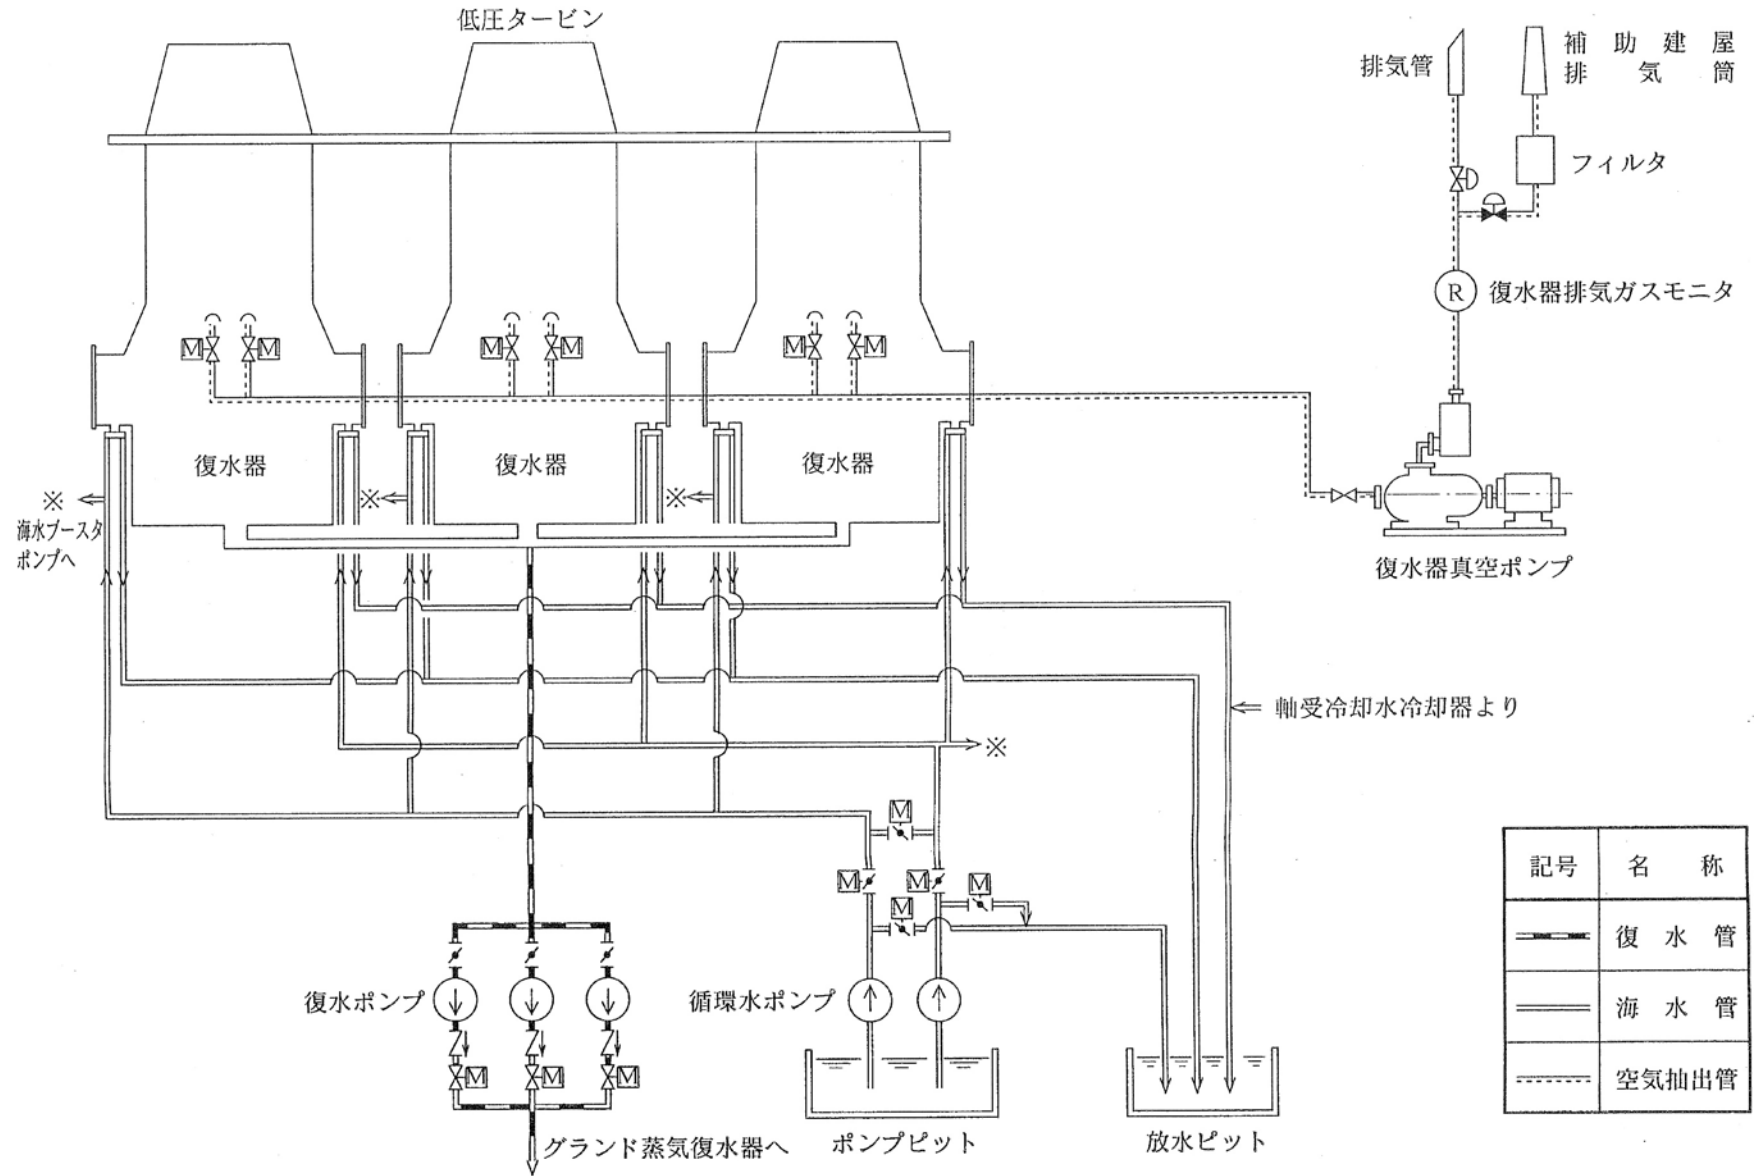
低圧タービン

排気管

補助建屋排気筒

フィルタ

R 復水器排気ガスモニタ

M M M M M M

復水器 復水器 復水器

※ 海水ブースタポンプへ

※ ※

復水器真空ポンプ

軸受冷却水冷却器より

※

M

M M M

M

復水ポンプ

循環水ポンプ

M M M

グランド蒸気復水器へ

ポンプピット

放水ピット

| 記号 | 名称 |
|---|---|
| | 復水管 |
| | 海水管 |
| | 空気抽出管 |